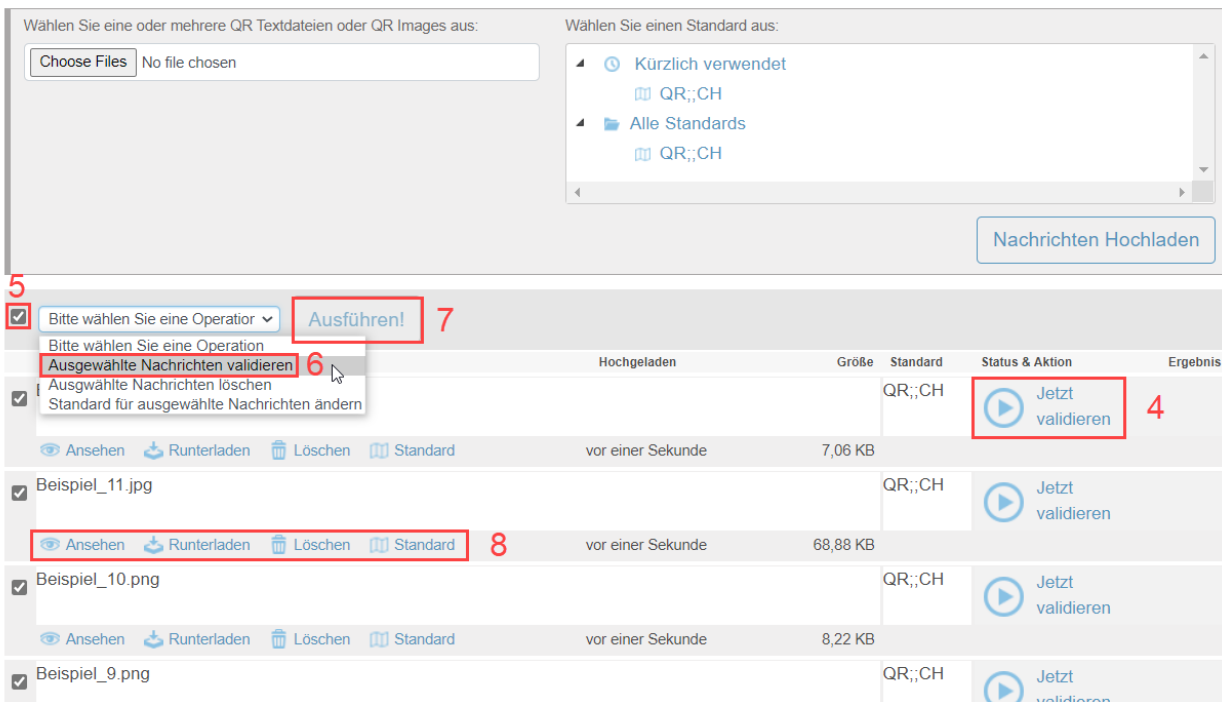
Wählen Sie eine oder mehrere QR Textdateien oder QR Images aus:

Choose Files No file chosen

Wählen Sie einen Standard aus:

Kürzlich verwendet
QR;;CH
Alle Standards
QR;;CH

Nachrichten Hochladen

5

Bitte wählen Sie eine Operatior

Ausführen!

7

Bitte wählen Sie eine Operation
Ausgewählte Nachrichten validieren
6
Ausgewählte Nachrichten löschen
Standard für ausgewählte Nachrichten ändern

| | Hochgeladen | Größe | Standard | Status & Aktion | Ergebnis |
|---|---|---|---|---|---|
| B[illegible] | | | QR;;CH | Jetzt validieren 4 | |
| Ansehen Runterladen Löschen Standard | vor einer Sekunde | 7,06 KB | | | |
| Beispiel_11.jpg | | | QR;;CH | Jetzt validieren | |
| Ansehen Runterladen Löschen Standard 8 | vor einer Sekunde | 68,88 KB | | | |
| Beispiel_10.png | | | QR;;CH | Jetzt validieren | |
| Ansehen Runterladen Löschen Standard | vor einer Sekunde | 8,22 KB | | | |
| Beispiel_9.png | | | QR;;CH | Jetzt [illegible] | |